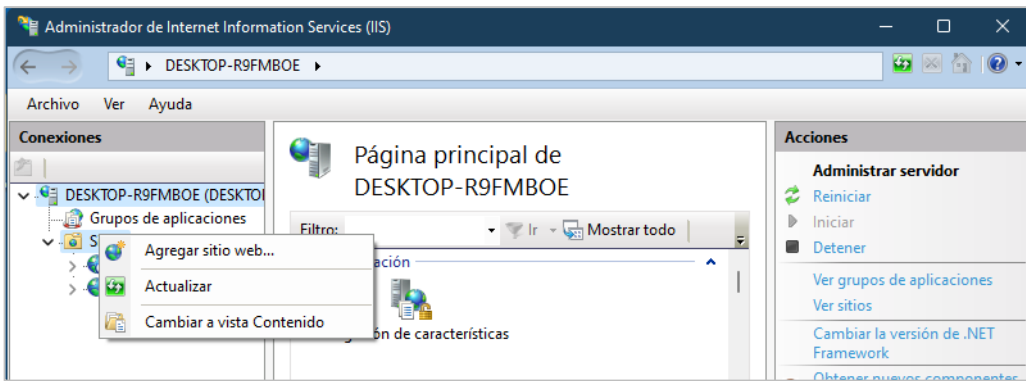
Administrador de Internet Information Services (IIS)

DESKTOP-R9FMBOE ▸

Archivo Ver Ayuda

Conexiones

DESKTOP-R9FMBOE (DESKTOI

Grupos de aplicaciones

S

Agregar sitio web...

Actualizar

Cambiar a vista Contenido

Página principal de DESKTOP-R9FMBOE

Filtro: Ir Mostrar todo

ación

ón de características

Acciones

Administrar servidor

Reiniciar

Iniciar

Detener

Ver grupos de aplicaciones

Ver sitios

Cambiar la versión de .NET Framework

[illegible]